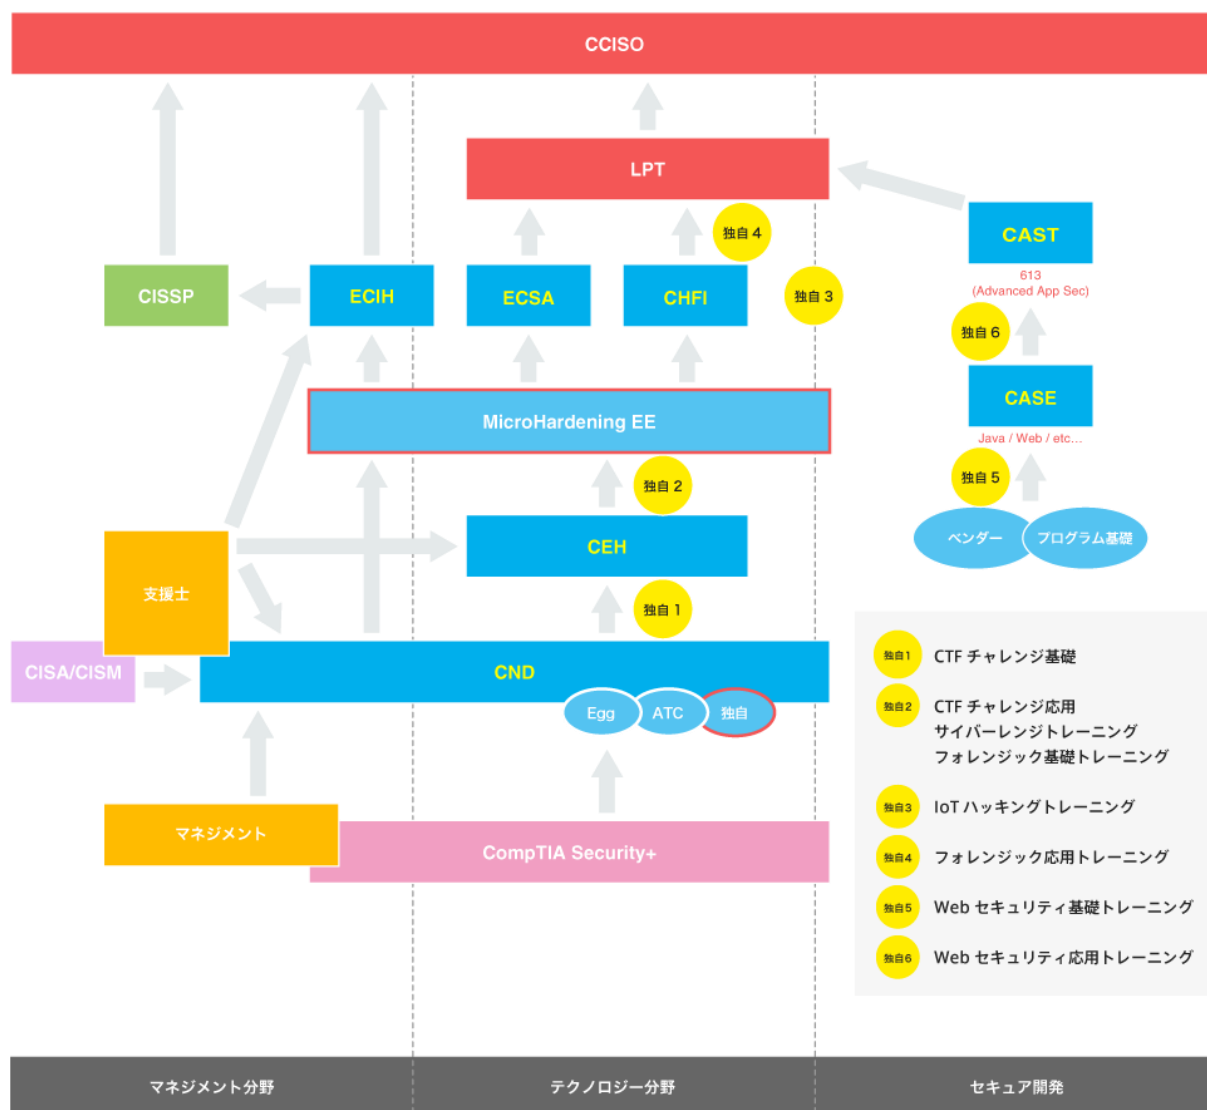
CCISO

LPT

独自 4

CAST

613
(Advanced App Sec)

CISSP

ECIH

ECSA

CHFI

独自 3

独自 6

CASE

Java / Web / etc…

MicroHardening EE

独自 2

独自 5

ベンダー

プログラム基礎

CEH

支援士

独自 1

CISA/CISM

CND

Egg

ATC

独自

独自1 CTF チャレンジ基礎

独自2 CTF チャレンジ応用
サイバーレンジトレーニング
フォレンジック基礎トレーニング

独自3 IoT ハッキングトレーニング

独自4 フォレンジック応用トレーニング

独自5 Web セキュリティ基礎トレーニング

独自6 Web セキュリティ応用トレーニング

マネジメント

CompTIA Security+

マネジメント分野

テクノロジー分野

セキュア開発